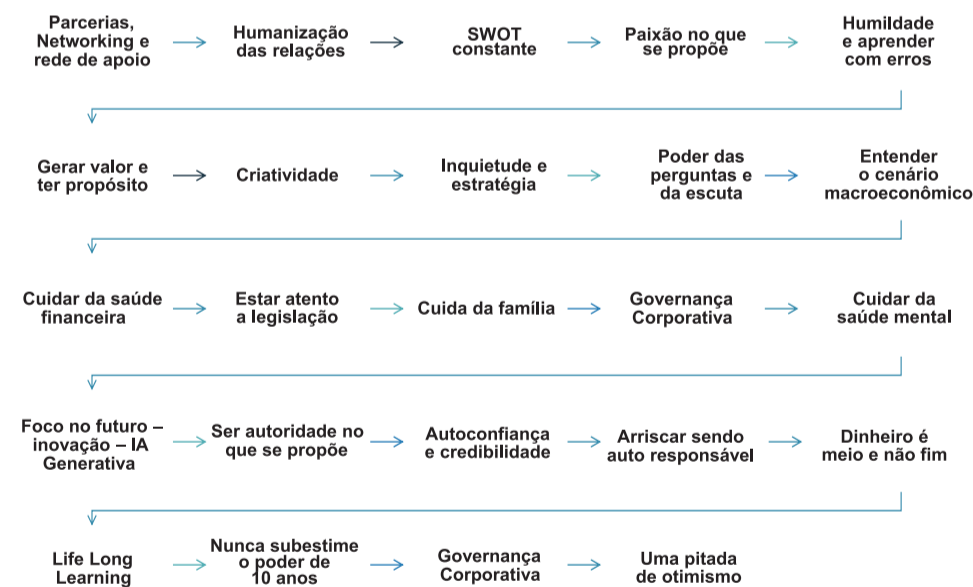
Parcerias, Networking e rede de apoio

Humanização das relações

SWOT constante

Paixão no que se propõe

Humildade e aprender com erros

Gerar valor e ter propósito

Criatividade

Inquietude e estratégia

Poder das perguntas e da escuta

Entender o cenário macroeconômico

Cuidar da saúde financeira

Estar atento a legislação

Cuida da família

Governança Corporativa

Cuidar da saúde mental

Foco no futuro – inovação – IA Generativa

Ser autoridade no que se propõe

Autoconfiança e credibilidade

Arriscar sendo auto responsável

Dinheiro é meio e não fim

Life Long Learning

Nunca subestime o poder de 10 anos

Governança Corporativa

Uma pitada de otimismo